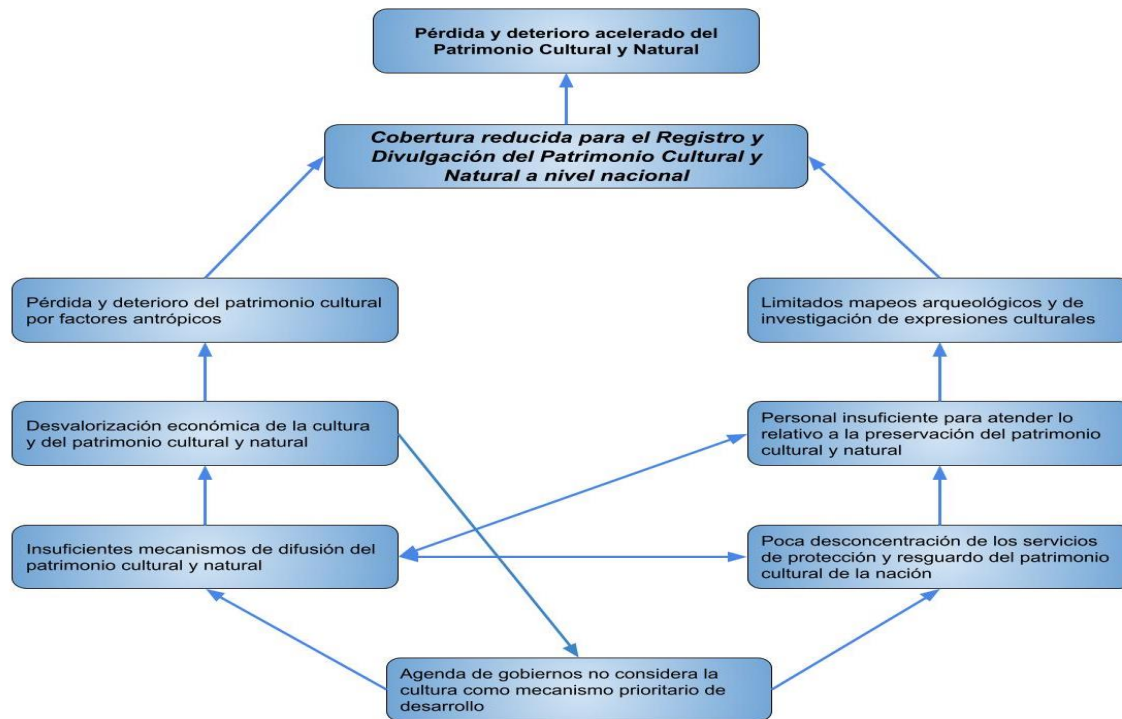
Pérdida y deterioro acelerado del Patrimonio Cultural y Natural

Cobertura reducida para el Registro y Divulgación del Patrimonio Cultural y Natural a nivel nacional

Pérdida y deterioro del patrimonio cultural por factores antrópicos

Limitados mapeos arqueológicos y de investigación de expresiones culturales

Desvalorización económica de la cultura y del patrimonio cultural y natural

Personal insuficiente para atender lo relativo a la preservación del patrimonio cultural y natural

Insuficientes mecanismos de difusión del patrimonio cultural y natural

Poca desconcentración de los servicios de protección y resguardo del patrimonio cultural de la nación

Agenda de gobiernos no considera la cultura como mecanismo prioritario de desarrollo